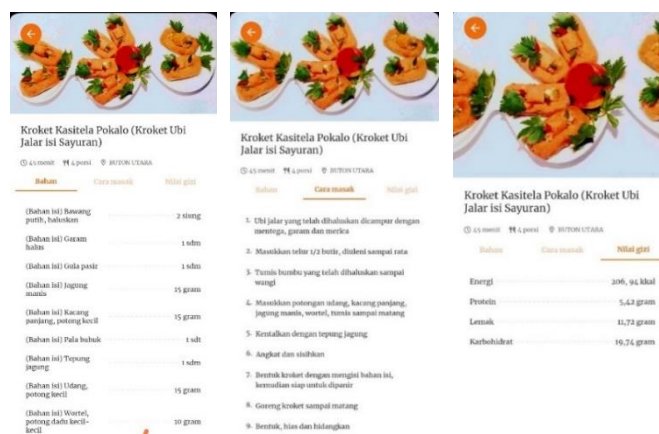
Kroket Kasitela Pokalo (Kroket Ubi Jalar isi Sayuran)

45 menit 4 porsi BUTON UTARA

Bahan Cara masak Nilai gizi

| | |
|---|---|
| (Bahan isi) Bawang putih, haluskan | 2 siung |
| (Bahan isi) Garam halus | 1 sdm |
| (Bahan isi) Gula pasir | 1 sdm |
| (Bahan isi) Jagung manis | 15 gram |
| (Bahan isi) Kacang panjang, potong kecil | 15 gram |
| (Bahan isi) Pala bubuk | 1 sdt |
| (Bahan isi) Tepung jagung | 1 sdm |
| (Bahan isi) Udang, potong kecil | 15 gram |
| (Bahan isi) Wortel, potong dadu kecil-kecil | 10 gram |

Kroket Kasitela Pokalo (Kroket Ubi Jalar isi Sayuran)

45 menit 4 porsi BUTON UTARA

Bahan Cara masak Nilai gizi

1. Ubi jalar yang telah dihaluskan dicampur dengan mentega, garam dan merica
2. Masukkan telur 1/2 butir, diaduk sampai rata
3. Tumis bumbu yang telah dihaluskan sampai wangi
4. Masukkan potongan udang, kacang panjang, jagung manis, wortel, tumis sampai matang
5. Kentalkan dengan tepung jagung
6. Angkat dan sisihkan
7. Bentuk kroket dengan mengisi bahan isi, kemudian siap untuk dipanir
8. Goreng kroket sampai matang
9. Bentuk, hias dan hidangkan

Kroket Kasitela Pokalo (Kroket Ubi Jalar isi Sayuran)

45 menit 4 porsi BUTON UTARA

Bahan Cara masak Nilai gizi

| | |
|---|---|
| Energi | 206,94 kkal |
| Protein | 5,42 gram |
| Lemak | 11,72 gram |
| Karbohidrat | 19,74 gram |